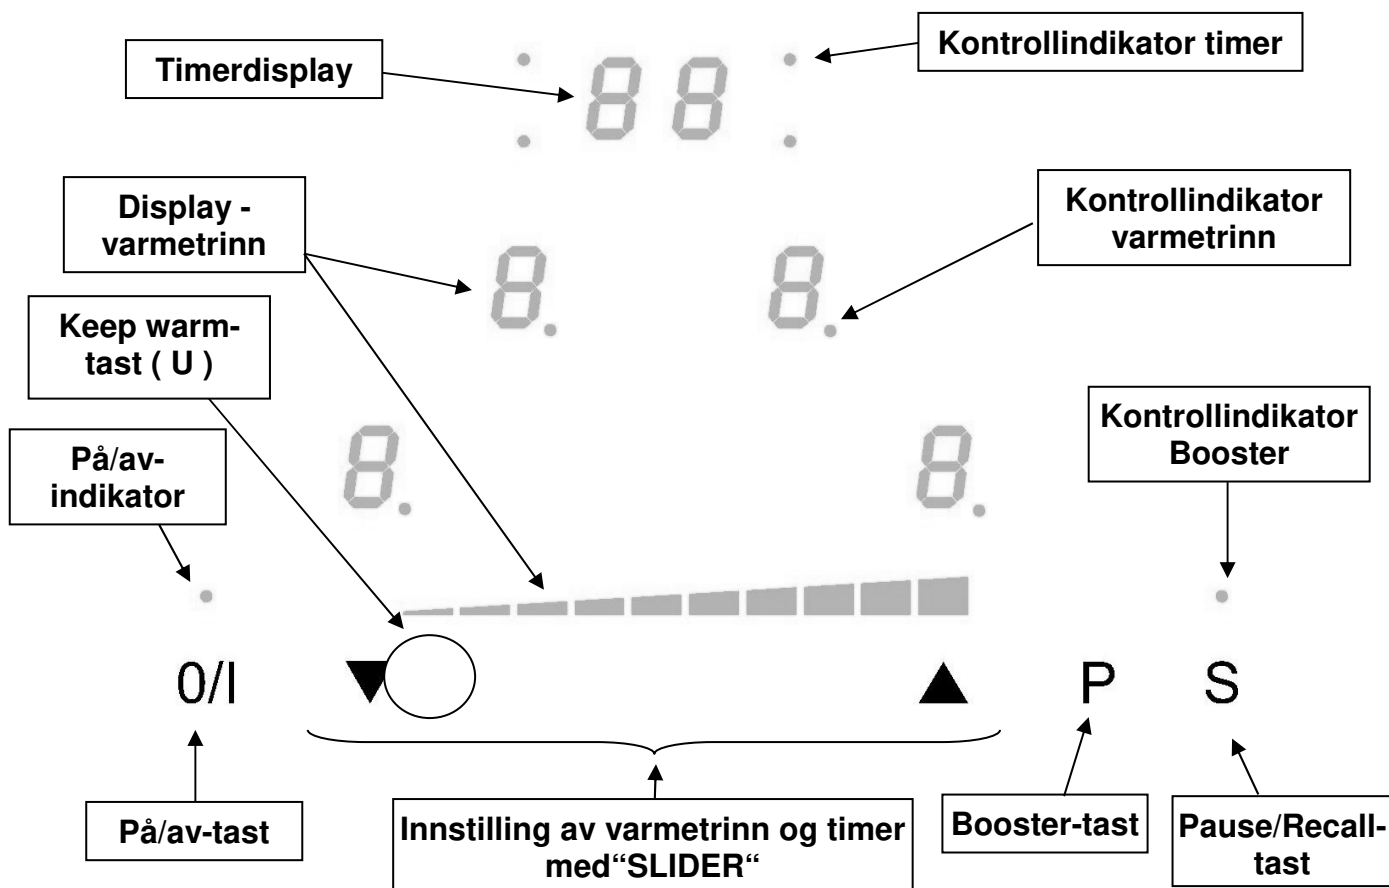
Timerdisplay

88

Kontrollindikator timer

Display - varmetrinn

Kontrollindikator varmetrinn

8.

8.

Keep warm-tast ( U )

8.

8.

På/av-indikator

Kontrollindikator Booster

0/I

▼

▲

P

S

På/av-tast

Innstilling av varmetrinn og timer med“SLIDER“

Booster-tast

Pause/Recall-tast